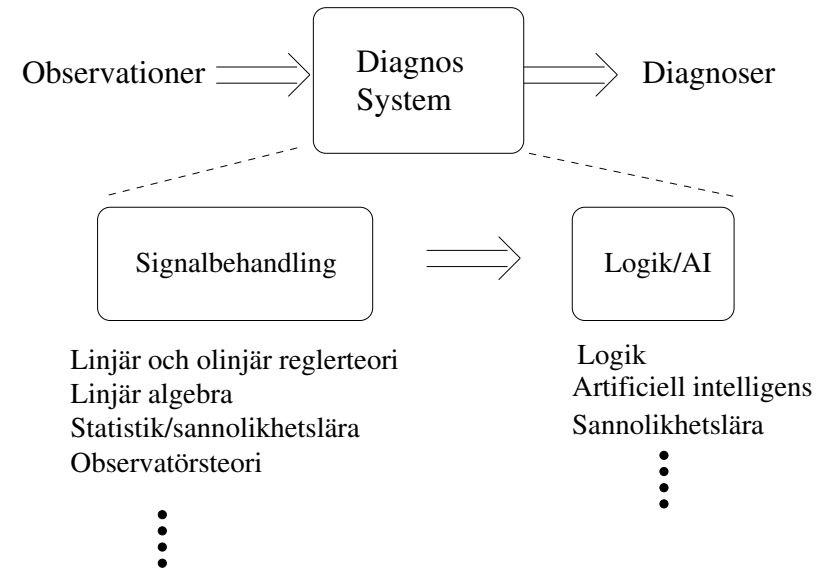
Observationer

Diagnos System

Diagnoser

Signalbehandling

Logik/AI

Linjär och olinjär reglerteori
Linjär algebra
Statistik/sannolikhetslära
Observatörsteori

Logik
Artificiell intelligens
Sannolikhetslära